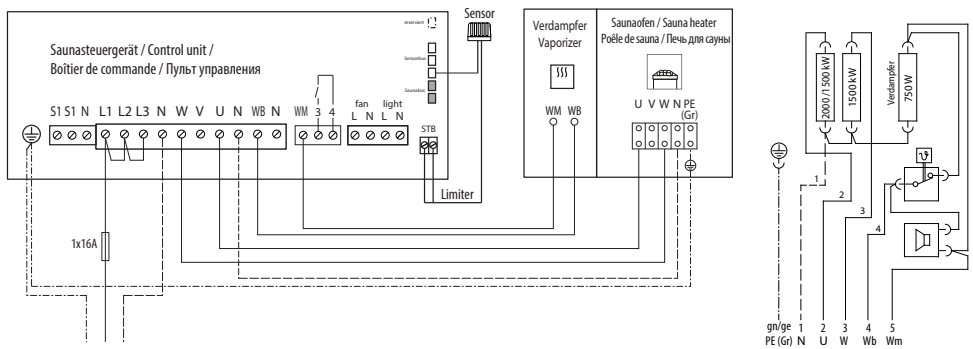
Saunasteuergerät / Control unit /
Boîtier de commande / Пульт управления

reserviert

Sensorbus

Saunabus

Sensor

Verdampfer
Vaporizer

Saunaofen / Sauna heater
Poêle de sauna / Печь для сауны

S1 S1 N L1 L2 L3 N W V U N WB N

WM 3 4

fan
L N

light
L N

STB

Limiter

WM WB

U V W N PE (Gr)

1x16A

2000 / 1500 kW

1500 kW

Verdampfer 750 W

1

2

3

4

gn/ge PE (Gr)

1 N

2 U

3 W

4 Wb

5 Wm